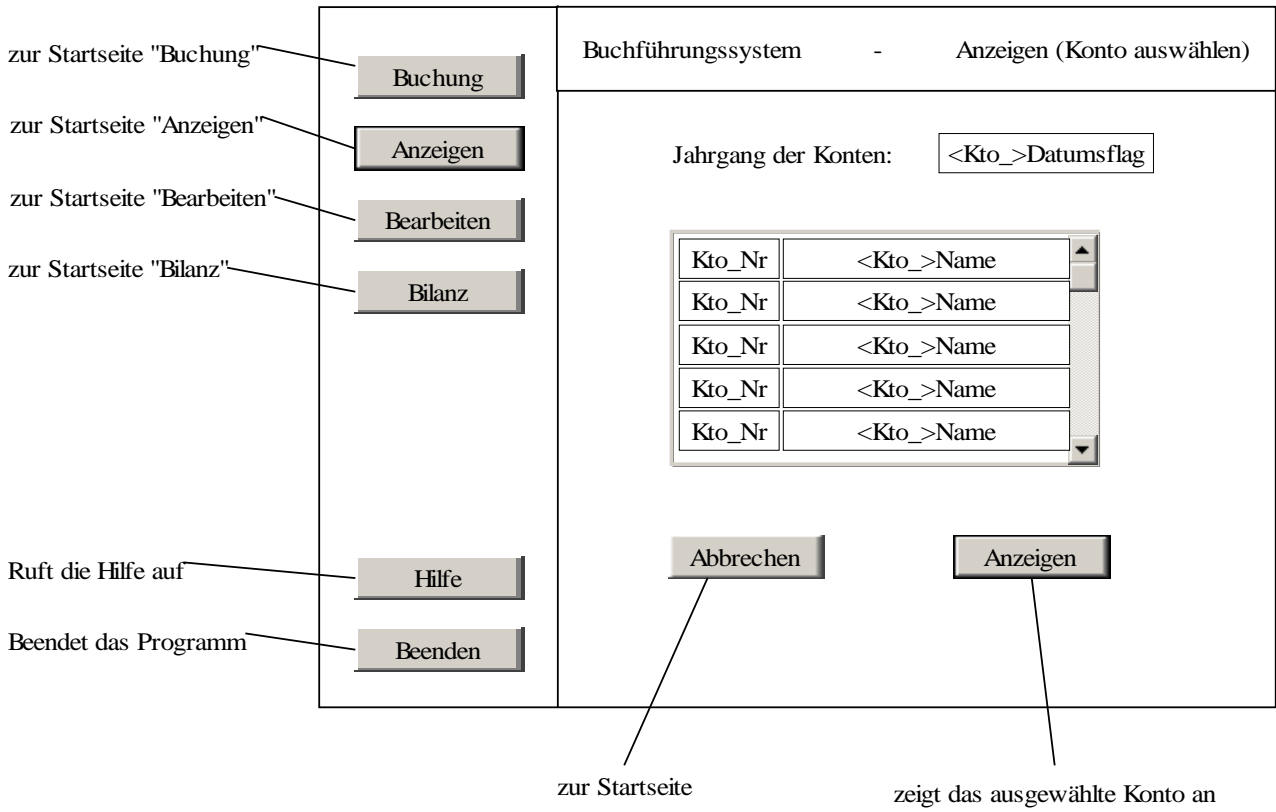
Buchführungssystem - Anzeigen (Konto auswählen)

zur Startseite "Buchung"
Buchung

zur Startseite "Anzeigen"
Anzeigen

zur Startseite "Bearbeiten"
Bearbeiten

zur Startseite "Bilanz"
Bilanz

Jahrgang der Konten: <Kto_>Datumsflag

| Kto_Nr | <Kto_>Name |
|---|---|
| Kto_Nr | <Kto_>Name |
| Kto_Nr | <Kto_>Name |
| Kto_Nr | <Kto_>Name |
| Kto_Nr | <Kto_>Name |

Ruft die Hilfe auf
Hilfe

Beendet das Programm
Beenden

Abbrechen
Anzeigen

zur Startseite

zeigt das ausgewählte Konto an